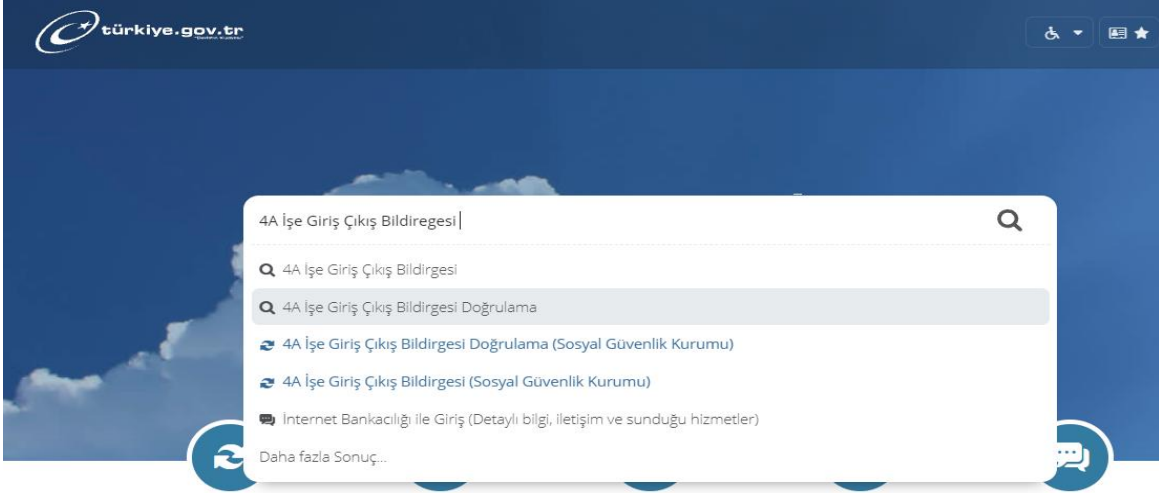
türkiye.gov.tr

4A İşe Giriş Çıkış Bildiregesi

4A İşe Giriş Çıkış Bildirgesi

4A İşe Giriş Çıkış Bildirgesi Doğrulama

4A İşe Giriş Çıkış Bildirgesi Doğrulama (Sosyal Güvenlik Kurumu)

4A İşe Giriş Çıkış Bildirgesi (Sosyal Güvenlik Kurumu)

İnternet Bankacılığı ile Giriş (Detaylı bilgi, iletişim ve sunduğu hizmetler)

Daha fazla Sonuç...